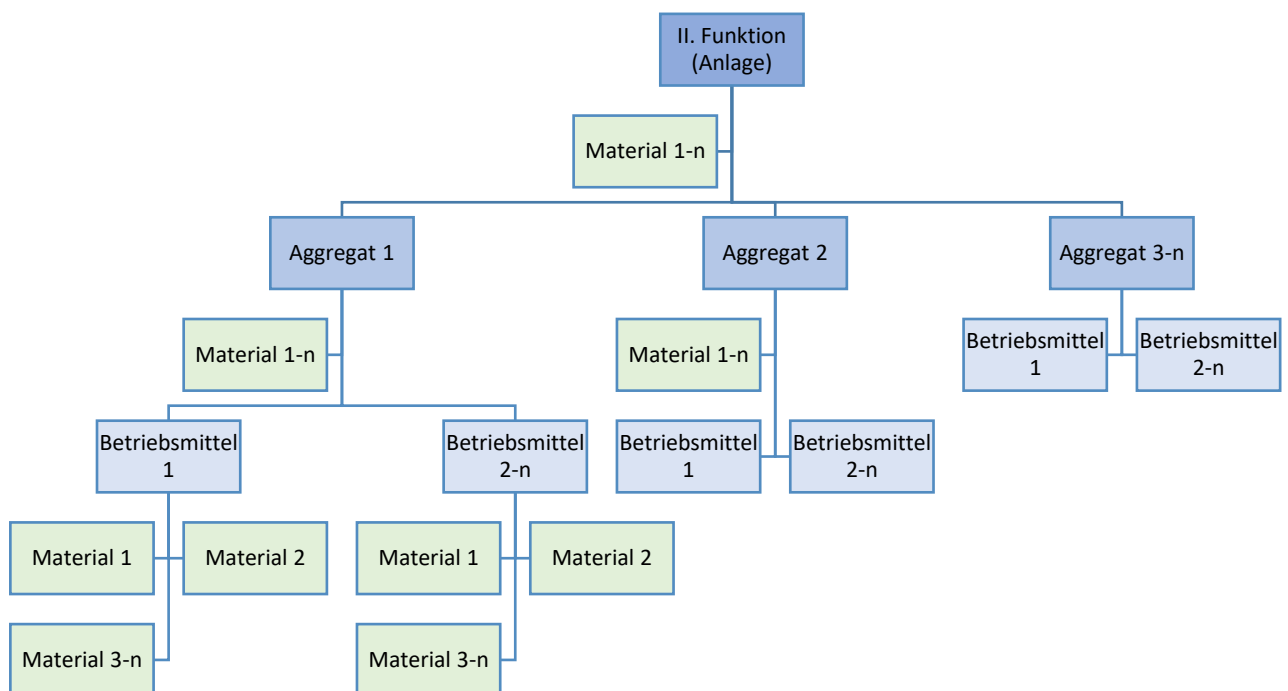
II. Funktion (Anlage)

Material 1-n

Aggregat 1

Aggregat 2

Aggregat 3-n

Material 1-n

Betriebsmittel 1

Betriebsmittel 2-n

Material 1

Material 2

Material 3-n

Material 1

Material 2

Material 3-n

Material 1-n

Betriebsmittel 1

Betriebsmittel 2-n

Betriebsmittel 1

Betriebsmittel 2-n